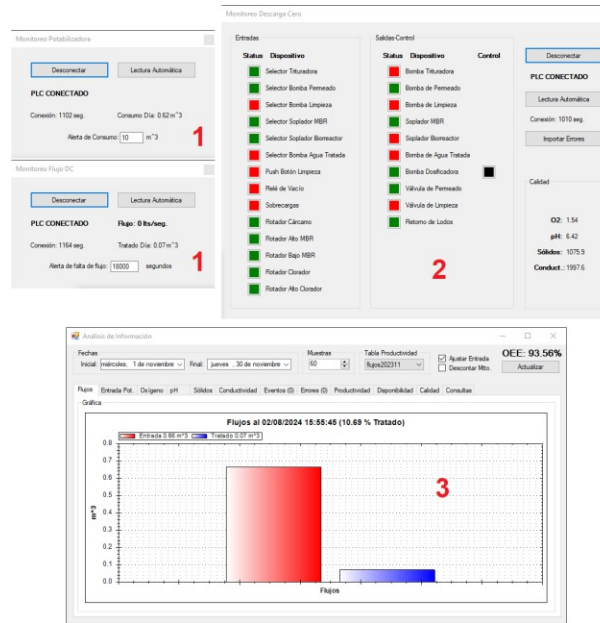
Monitoreo Potabilizadora

Desconectar
Lectura Automática

PLC CONECTADO

Conexión: 1102 seg.
Consumo Día: 0.62 m^3

Alerta de Consumo: 10 m^3

1

Monitoreo Flujo DC

Desconectar
Lectura Automática

PLC CONECTADO
Flujo: 0 lts/seg.

Conexión: 1164 seg.
Tratado Día: 0.07 m^3

Alerta de falta de flujo: 18000 segundos

1

Monitoreo Descarga Cero

Entradas

Status Dispositivo
Selector Trituradora
Selector Bomba Permeado
Selector Bomba Limpieza
Selector Soplador MBR
Selector Soplador Biorreactor
Selector Bomba Agua Tratada
Push Botón Limpieza
Relé de Vacío
Sobrecargas
Rotador Cárcamo
Rotador Alto MBR
Rotador Bajo MBR
Rotador Clorador
Rotador Alto Clorador

Salidas-Control

Status Dispositivo Control
Bomba Trituradora
Bomba de Permeado
Bomba de Limpieza
Soplador MBR
Soplador Biorreactor
Bomba de Agua Tratada
Bomba Dosificadora
Válvula de Permeado
Válvula de Limpieza
Retorno de Lodos

2

Desconectar

PLC CONECTADO

Lectura Automática

Conexión: 1010 seg.

Importar Errores

Calidad

O2: 1.54
pH: 6.42
Sólidos: 1075.9
Conduct.: 1997.6

Análisis de Información

Fechas
Inicial: miércoles, 1 de noviembre
Final: jueves, 30 de noviembre
Muestras
60
Tabla Productividad
flujos202311
Ajustar Entrada
Descontar Mtto.
OEE: 93.56%
Actualizar

Flujos Entrada Pot. Oxígeno pH Sólidos Conductividad Eventos (0) Errores (0) Productividad Disponibilidad Calidad Consultas

Gráfica

Flujos al 02/08/2024 15:55:45 (10.69 % Tratado)

Entrada 0.66 m^3
Tratado 0.07 m^3

0.8
0.7
0.6
0.5
0.4
0.3
0.2
0.1
0.0

m^3

Flujos

3